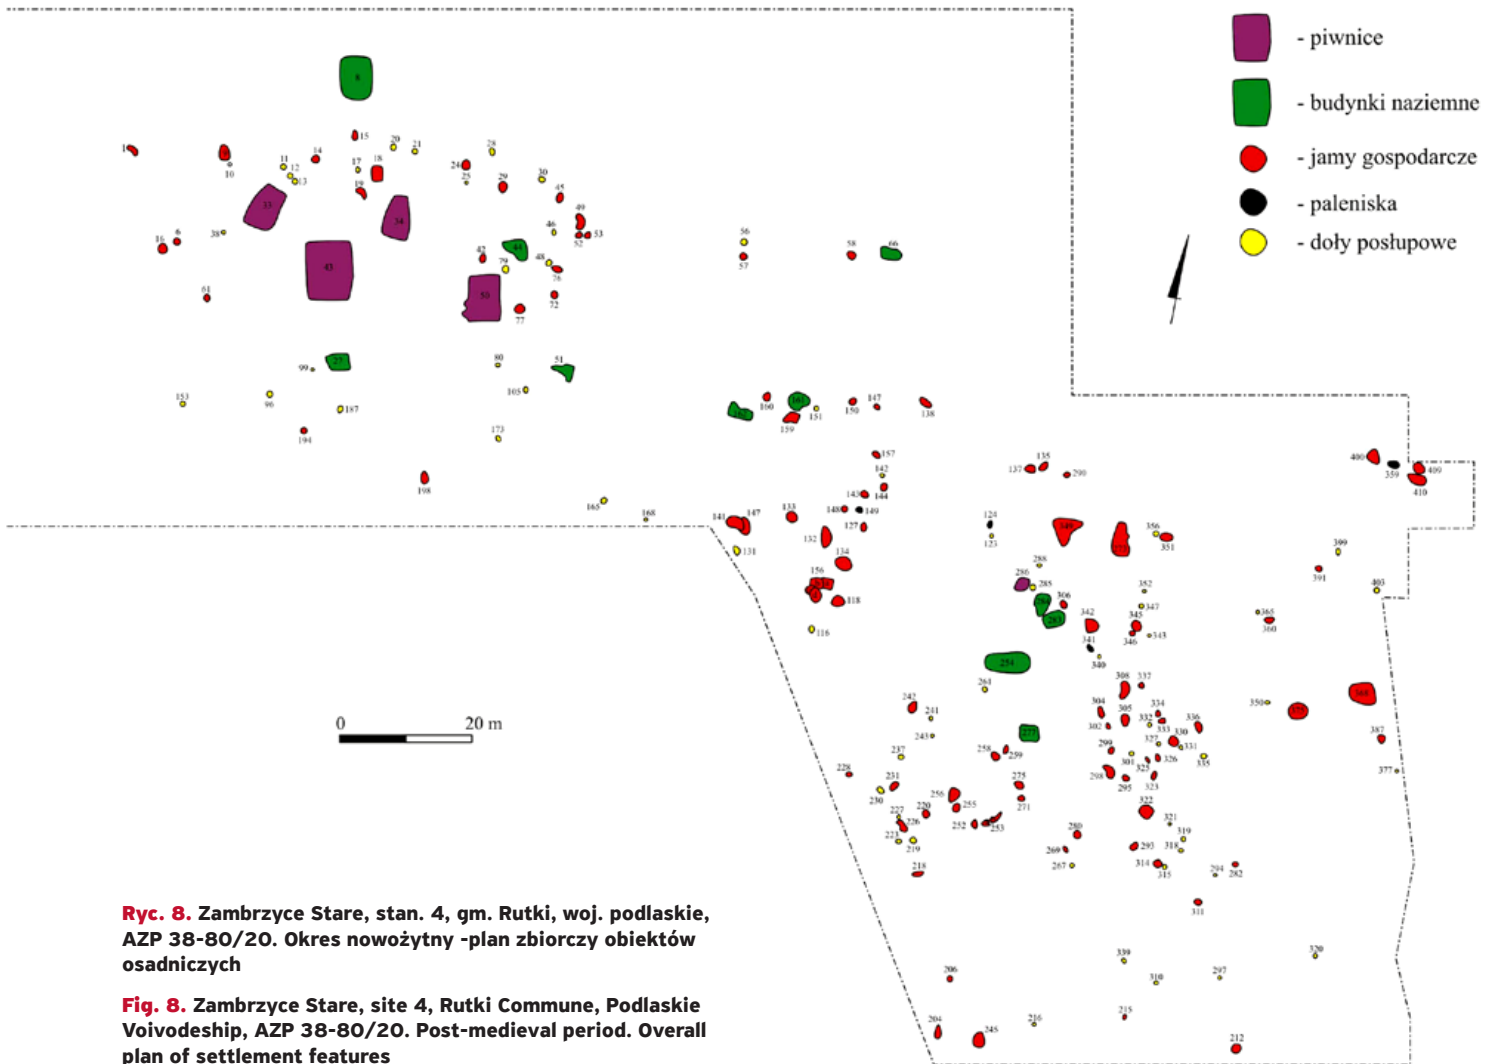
- piwnice
- budynki naziemne
- jamy gospodarcze
- paleniska
- doły posłupowe

0 20 m

**Ryc. 8.** Zambrzyce Stare, stan. 4, gm. Rutki, woj. podlaskie, AZP 38-80/20. Okres nowożytny -plan zbiorczy obiektów osadniczych

**Fig. 8.** Zambrzyce Stare, site 4, Rutki Commune, Podlaskie Voivodeship, AZP 38-80/20. Post-medieval period. Overall plan of settlement features